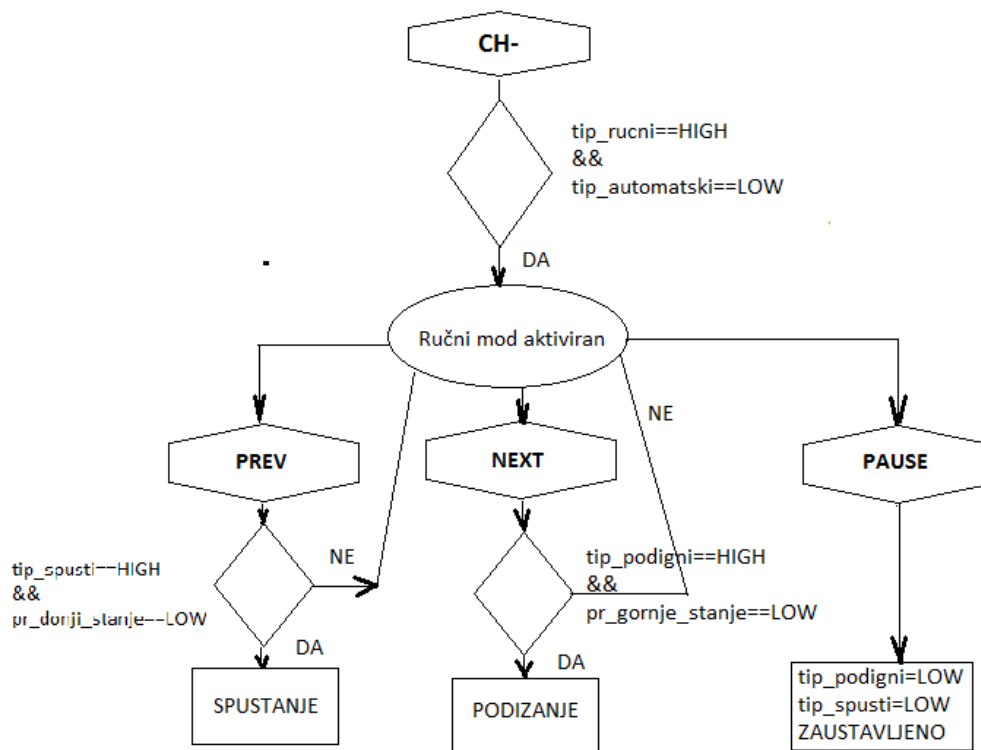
CH-

tip_rucni==HIGH
&&
tip_automatski==LOW

DA

Ručni mod aktiviran

NE

PREV

NEXT

PAUSE

tip_spusti==HIGH
&&
pr_donji_stanje==LOW

NE

DA

tip_podigni==HIGH
&&
pr_gornje_stanje==LOW

DA

SPUSTANJE

PODIZANJE

tip_podigni=LOW
tip_spusti=LOW
ZAUSTAVLJENO